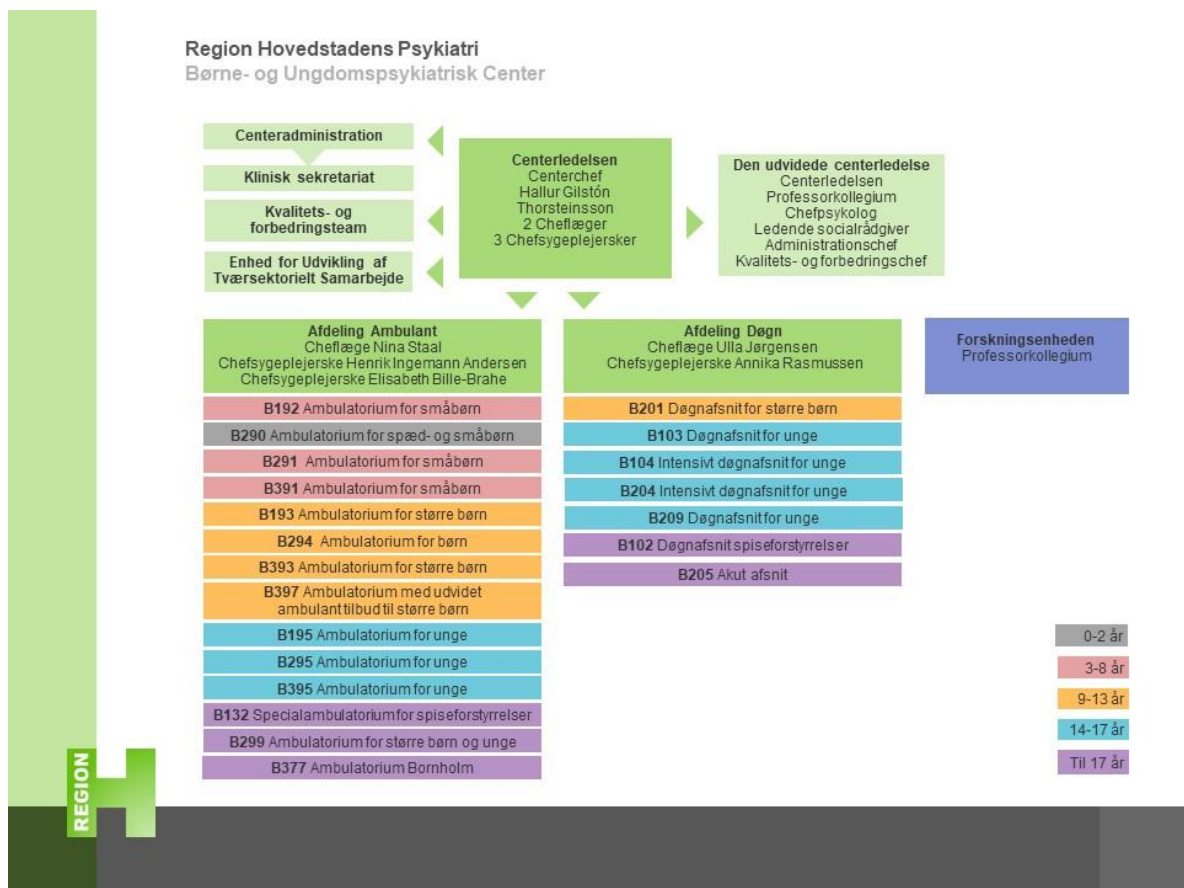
Region Hovedstadens Psykiatri
Børne- og Ungdomspsykiatrisk Center

Centeradministration

Klinisk sekretariat

Kvalitets- og forbedringsteam

Enhed for Udvikling af Tværsektorielt Samarbejde

Centerledelsen
Centerchef
Hallur Gilstón
Thorsteinsson
2 Cheflæger
3 Chefsygeplejersker

Den udvidede centerledelse
Centerledelsen
Professorkollegium
Chefpsykolog
Ledende socialrådgiver
Administrationschef
Kvalitets- og forbedringschef

Afdeling Ambulant
Cheflæge Nina Staal
Chefsygeplejerske Henrik Ingemann Andersen
Chefsygeplejerske Elisabeth Bille-Brahe

B192 Ambulatorium for småbørn
B290 Ambulatorium for spæd- og småbørn
B291 Ambulatorium for småbørn
B391 Ambulatorium for småbørn
B193 Ambulatorium for større børn
B294 Ambulatorium for børn
B393 Ambulatorium for større børn
B397 Ambulatorium med udvidet ambulant tilbud til større børn
B195 Ambulatorium for unge
B295 Ambulatorium for unge
B395 Ambulatorium for unge
B132 Specialambulatorium for spiseforstyrrelser
B299 Ambulatorium for større børn og unge
B377 Ambulatorium Bornholm

Afdeling Døgn
Cheflæge Ulla Jørgensen
Chefsygeplejerske Annika Rasmussen

B201 Døgnafsnit for større børn
B103 Døgnafsnit for unge
B104 Intensivt døgnafsnit for unge
B204 Intensivt døgnafsnit for unge
B209 Døgnafsnit for unge
B102 Døgnafsnit spiseforstyrrelser
B205 Akut afsnit

Forskningsenheden
Professorkollegium

0-2 år
3-8 år
9-13 år
14-17 år
Til 17 år

REGION H